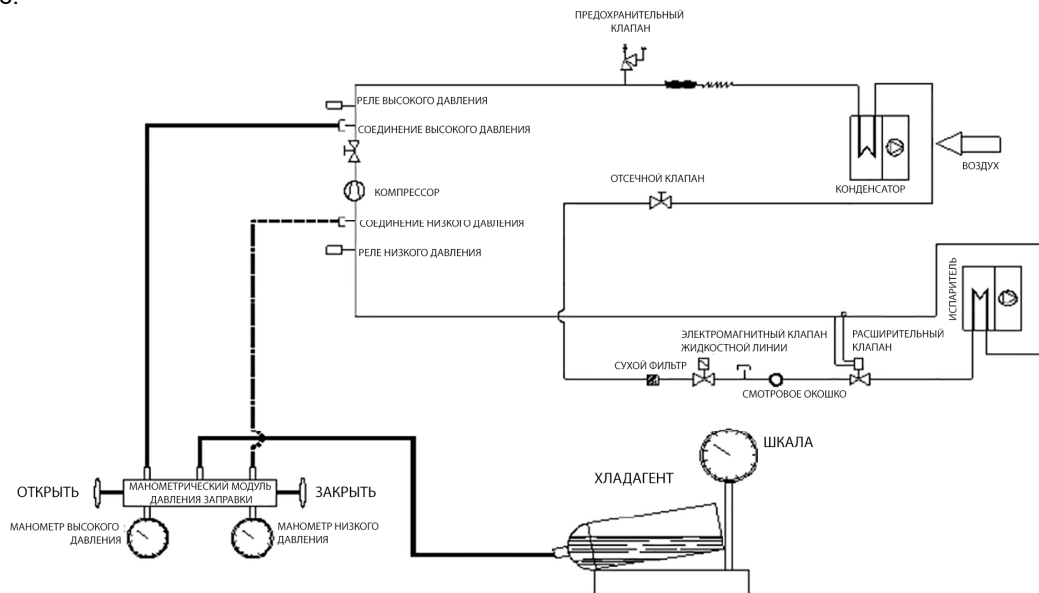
ПРЕДОХРАНИТЕЛЬНЫЙ КЛАПАН

РЕЛЕ ВЫСОКОГО ДАВЛЕНИЯ

СОЕДИНЕНИЕ ВЫСОКОГО ДАВЛЕНИЯ

КОМПРЕССОР

СОЕДИНЕНИЕ НИЗКОГО ДАВЛЕНИЯ

РЕЛЕ НИЗКОГО ДАВЛЕНИЯ

ОТСЕЧНОЙ КЛАПАН

КОНДЕНСАТОР

ВОЗДУХ

ИСПАРИТЕЛЬ

ЭЛЕКТРОМАГНИТНЫЙ КЛАПАН ЖИДКОСТНОЙ ЛИНИИ

РАСШИРИТЕЛЬНЫЙ КЛАПАН

СУХОЙ ФИЛЬТР

СМОТРОВОЕ ОКОШКО

ШКАЛА

ХЛАДАГЕНТ

ОТКРЫТЬ

МАНОМЕТРИЧЕСКИЙ МОДУЛЬ ДАВЛЕНИЯ ЗАПРАВКИ

ЗАКРЫТЬ

МАНОМЕТР ВЫСОКОГО ДАВЛЕНИЯ

МАНОМЕТР НИЗКОГО ДАВЛЕНИЯ